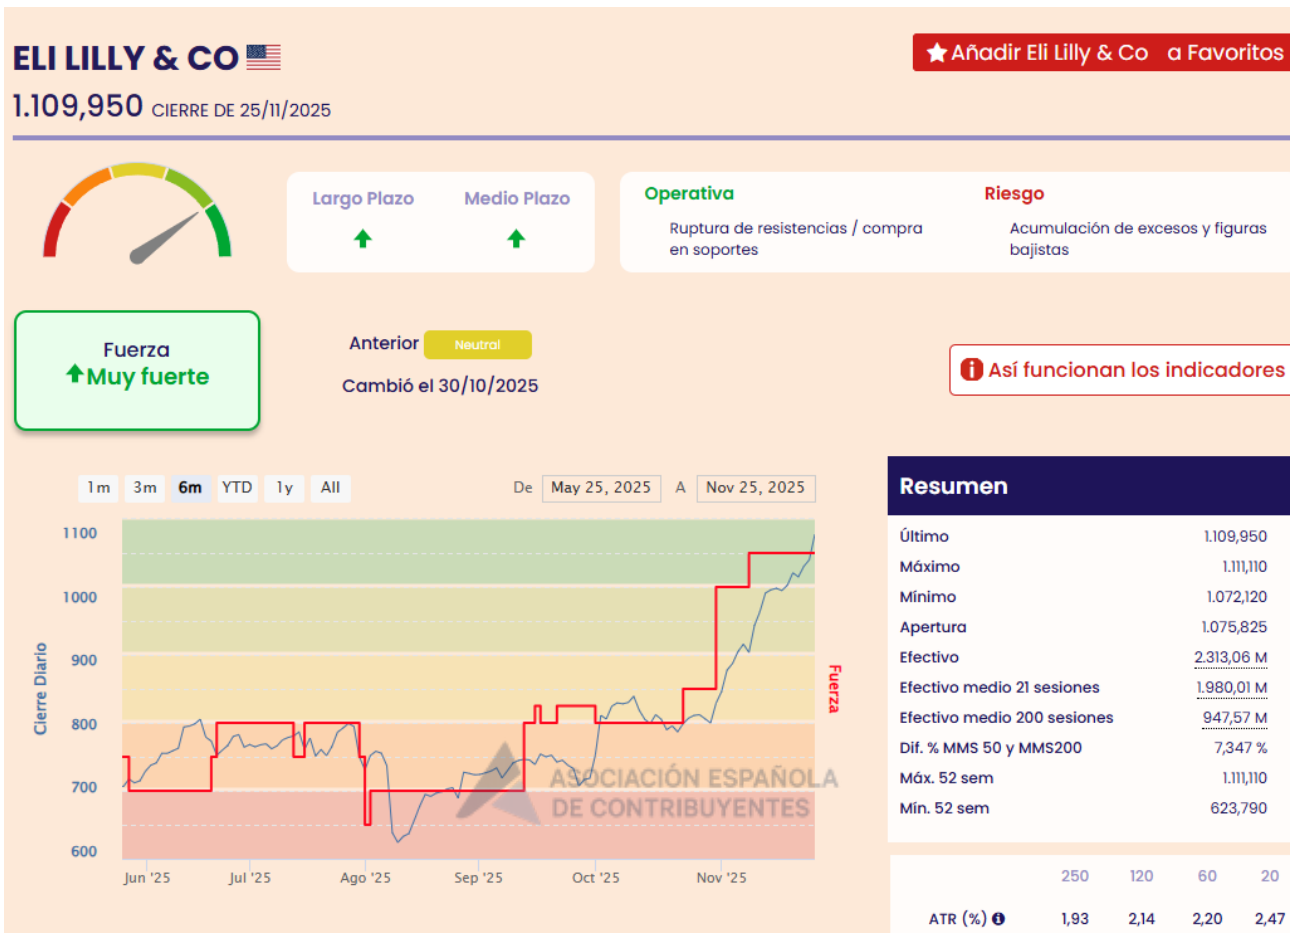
ELI LILLY & CO

1.109,950 CIERRE DE 25/11/2025

Añadir Eli Lilly & Co a Favoritos

Largo Plazo

Medio Plazo

Operativa

Ruptura de resistencias / compra en soportes

Riesgo

Acumulación de excesos y figuras bajistas

Fuerza
Muy fuerte

Anterior Neutral

Cambió el 30/10/2025

Así funcionan los indicadores

1m 3m 6m YTD 1y All

De May 25, 2025 A Nov 25, 2025

1100
1000
900
800
700
600

Cierre Diario

Fuerza

Jun '25 Jul '25 Ago '25 Sep '25 Oct '25 Nov '25

ASOCIACIÓN ESPAÑOLA DE CONTRIBUYENTES

Resumen

| | |
|---|---|
| Último | 1.109,950 |
| Máximo | 1.111,110 |
| Mínimo | 1.072,120 |
| Apertura | 1.075,825 |
| Efectivo | 2.313,06 M |
| Efectivo medio 21 sesiones | 1.980,01 M |
| Efectivo medio 200 sesiones | 947,57 M |
| Dif. % MMS 50 y MMS200 | 7,347 % |
| Máx. 52 sem | 1.111,110 |
| Mín. 52 sem | 623,790 |

| | 250 | 120 | 60 | 20 |
|---|---|---|---|---|
| ATR (%) | 1,93 | 2,14 | 2,20 | 2,47 |